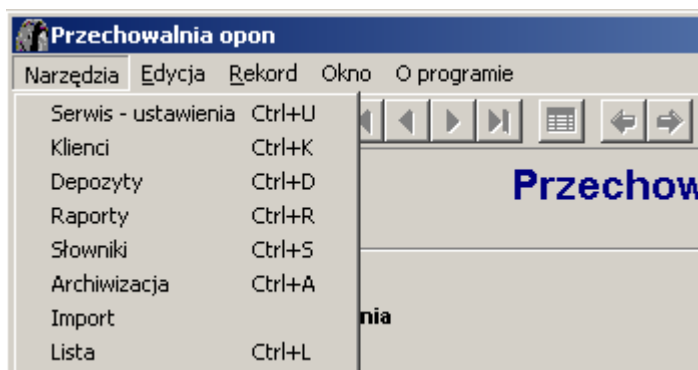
Przechowalnia opon

Narzędzia Edycja Rekord Okno O programie

Serwis - ustawienia Ctrl+U
Klienci Ctrl+K
Depozyty Ctrl+D
Raporty Ctrl+R
Słowniki Ctrl+S
Archiwizacja Ctrl+A
Import
Lista Ctrl+L

Przechow

nia